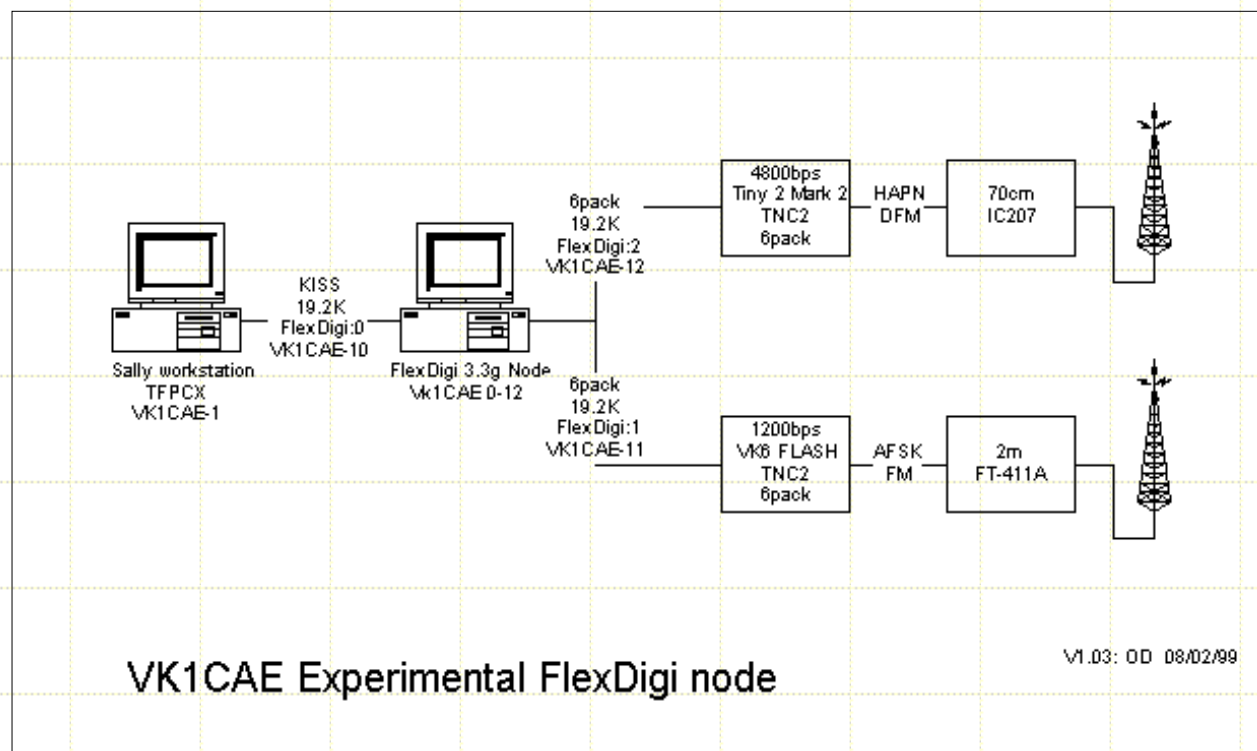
6pack
19.2K
FlexDigi:2
VK1CAE-12

4800bps
Tiny 2 Mark 2
TNC2
6pack

HAPN
DFM

70cm
IC207

KISS
19.2K
FlexDigi:0
VK1CAE-10

Sally workstation
TFPCX
VK1CAE-1

FlexDigi 3.3g Node
Vk1CAE 0-12

6pack
19.2K
FlexDigi:1
VK1CAE-11

1200bps
VK6 FLASH
TNC2
6pack

AFSK
FM

2m
FT-411A

V1.03: OD 08/02/99

VK1CAE Experimental FlexDigi node